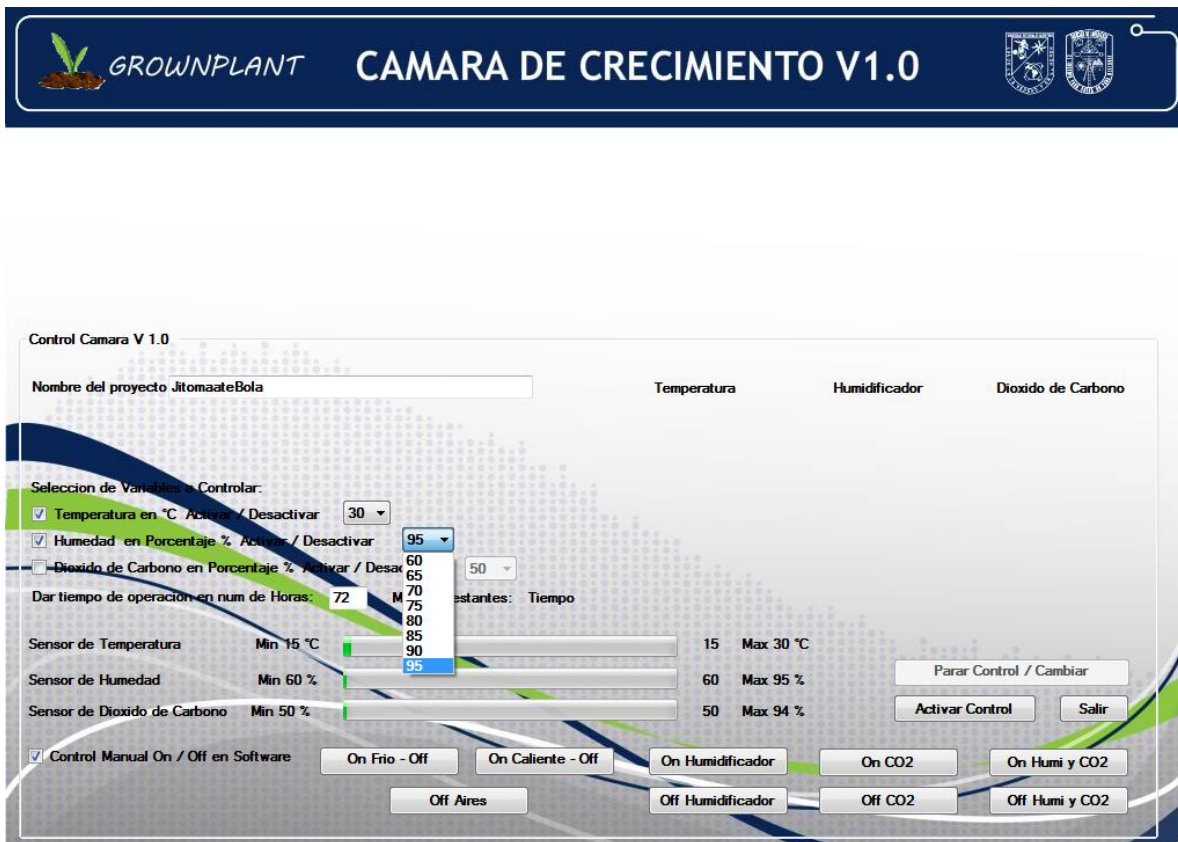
GROWNPLANT CAMARA DE CRECIMIENTO V1.0

Control Camara V 1.0

Nombre del proyecto JitomaateBola

Temperatura Humidificador Dioxido de Carbono

Seleccion de Variables a Controlar:

Temperatura en °C Activar / Desactivar 30

Humedad en Porcentaje % Activar / Desactivar 95

60
65
70
75
80
85
90
95

Dioxido de Carbono en Porcentaje % Activar / Desac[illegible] 50

Dar tiempo de operacion en num de Horas: 72 M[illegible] restantes: Tiempo

Sensor de Temperatura Min 15 °C 15 Max 30 °C

Sensor de Humedad Min 60 % 60 Max 95 %

Sensor de Dioxido de Carbono Min 50 % 50 Max 94 %

Parar Control / Cambiar

Activar Control

Salir

Control Manual On / Off en Software

On Frio - Off

On Caliente - Off

On Humidificador

On CO2

On Humi y CO2

Off Aires

Off Humidificador

Off CO2

Off Humi y CO2